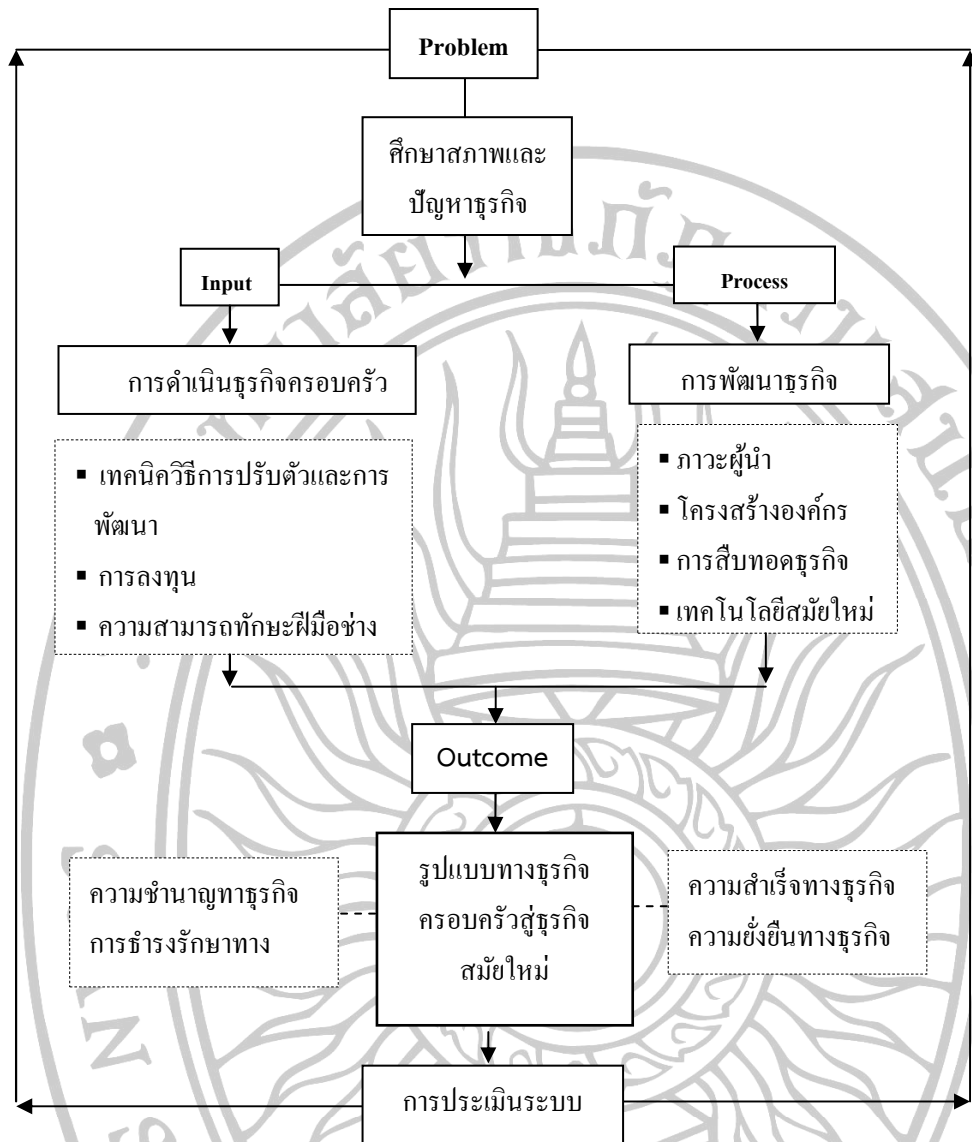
Problem

ศึกษาสภาพและปัญหาธุรกิจ

Input

Process

การดำเนินธุรกิจครอบครัว

การพัฒนาธุรกิจ

▪ เทคนิควิธีการปรับตัวและการพัฒนา
▪ การลงทุน
▪ ความสามารถทักษะฝีมือช่าง

▪ ภาวะผู้นำ
▪ โครงสร้างองค์กร
▪ การสืบทอดธุรกิจ
▪ เทคโนโลยีสมัยใหม่

Outcome

ความชำนาญทาธุรกิจ
การธำรงรักษาทาง

รูปแบบทางธุรกิจครอบครัวสู่ธุรกิจสมัยใหม่

ความสำเร็จทางธุรกิจ
ความยั่งยืนทางธุรกิจ

การประเมินระบบ